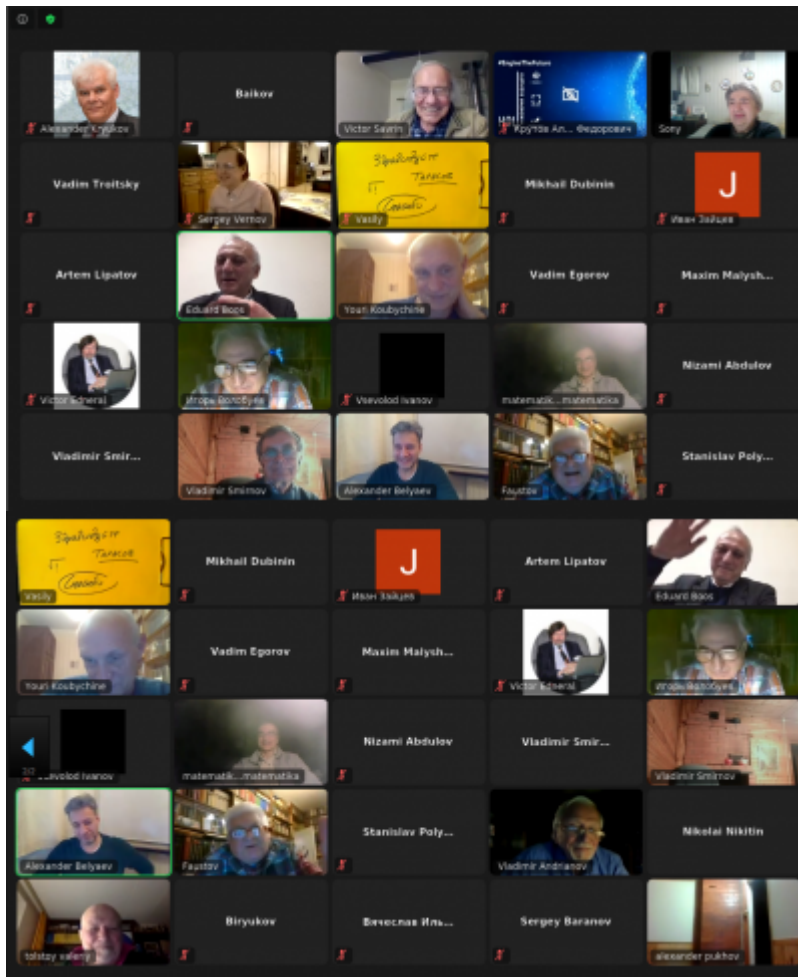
Alexander Kryukov
Baikov
Victor Savrin
Крутов Ал... Федорович
Sony

Vadim Troitsky
Sergey Vernov
Vasily
Mikhail Dubinin
J
Иван Зайцев

Artem Lipatov
Eduard Boos
Youri Koubychine
Vadim Egorov
Maxim Malysh...

Victor Edneral
Игорь Волобуев
Vsevolod Ivanov
matematik...matematika
Nizami Abdulov

Vladimir Smir...
Vladimir Smirnov
Alexander Belyaev
Faustov
Stanislav Poly...

Vasily
Mikhail Dubinin
J
Иван Зайцев
Artem Lipatov
Eduard Boos

Youri Koubychine
Vadim Egorov
Maxim Malysh...
Victor Edneral
Игорь Волобуев

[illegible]evolod Ivanov
matematik...matematika
Nizami Abdulov
Vladimir Smir...
Vladimir Smirnov

Alexander Belyaev
Faustov
Stanislav Poly...
Vladimir Andrianov
Nikolai Nikitin

tolstoy valeriy
Biryukov
Вячеслав Иль...
Sergey Baranov
alexander pukhov